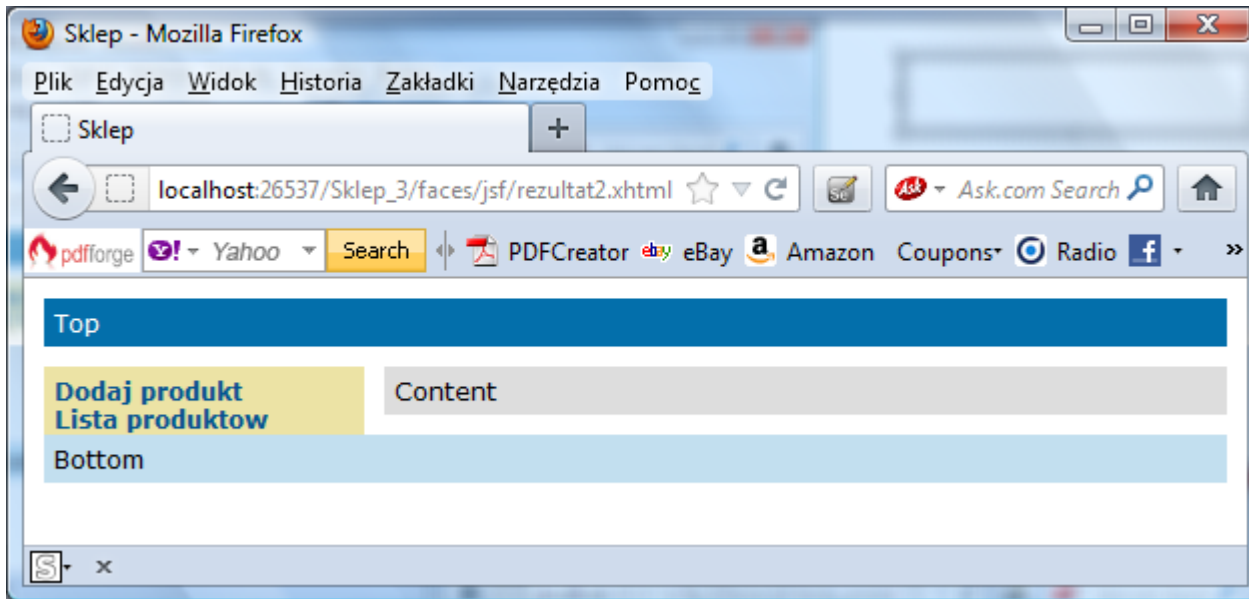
Sklep - Mozilla Firefox

Plik Edycja Widok Historia Zakładki Narzędzia Pomoc

Sklep +

localhost:26537/Sklep_3/faces/jsf/rezultat2.xhtml

Ask.com Search

pdfforge Yahoo Search PDFCreator eBay Amazon Coupons Radio

Top

Dodaj produkt
Lista produktow

Content

Bottom

S ×